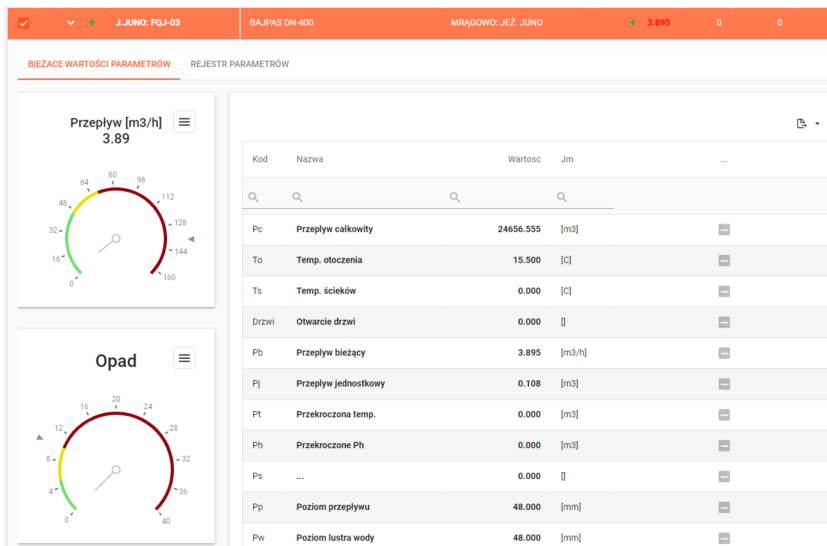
J.JUNO: FQJ-03 | BAJPAS DN-400 | MRĄGOWO: JEŹ. JUNO | 3.895 | 0 | 0

BIEŻĄCE WARTOŚCI PARAMETRÓW | REJESTR PARAMETRÓW

Przepływ [m3/h]
3.89

0, 16, 32, 48, 64, 80, 96, 112, 128, 144, 160

Opad

0, 4, 8, 12, 16, 20, 24, 28, 32, 36, 40

| Kod | Nazwa | Wartosc | Jm | ... |
|---|---|---|---|---|
| Pc | Przepływ całkowity | 24656.555 | [m3] | |
| To | Temp. otoczenia | 15.500 | [C] | |
| Ts | Temp. ścieków | 0.000 | [C] | |
| Drzwi | Otwarcie drzwi | 0.000 | [] | |
| Pb | Przepływ bieżący | 3.895 | [m3/h] | |
| Pj | Przepływ jednostkowy | 0.108 | [m3] | |
| Pt | Przekroczona temp. | 0.000 | [m3] | |
| Ph | Przekroczone Ph | 0.000 | [m3] | |
| Ps | ... | 0.000 | [] | |
| Pp | Poziom przepływu | 48.000 | [mm] | |
| Pw | Poziom lustra wody | 48.000 | [mm] | |